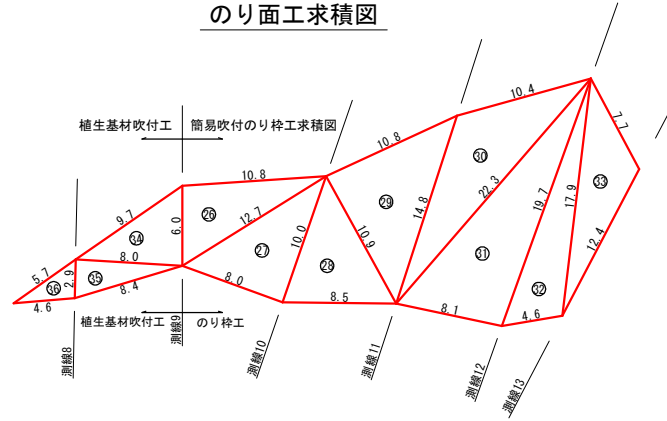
のり面工求積図

植生基材吹付工　簡易吹付のり枠工求積図

植生基材吹付工　のり枠工

10.4
7.7
10.8
30
33
10.8
29
22.3
14.8
19.7
17.9
9.7
26
12.7
6.0
34
27
10.0
10.9
12.4
31
5.7
8.0
28
2.9
35
8.0
32
36
8.4
8.5
4.6
8.1
4.6

測線8
測線9
測線10
測線11
測線12
測線13